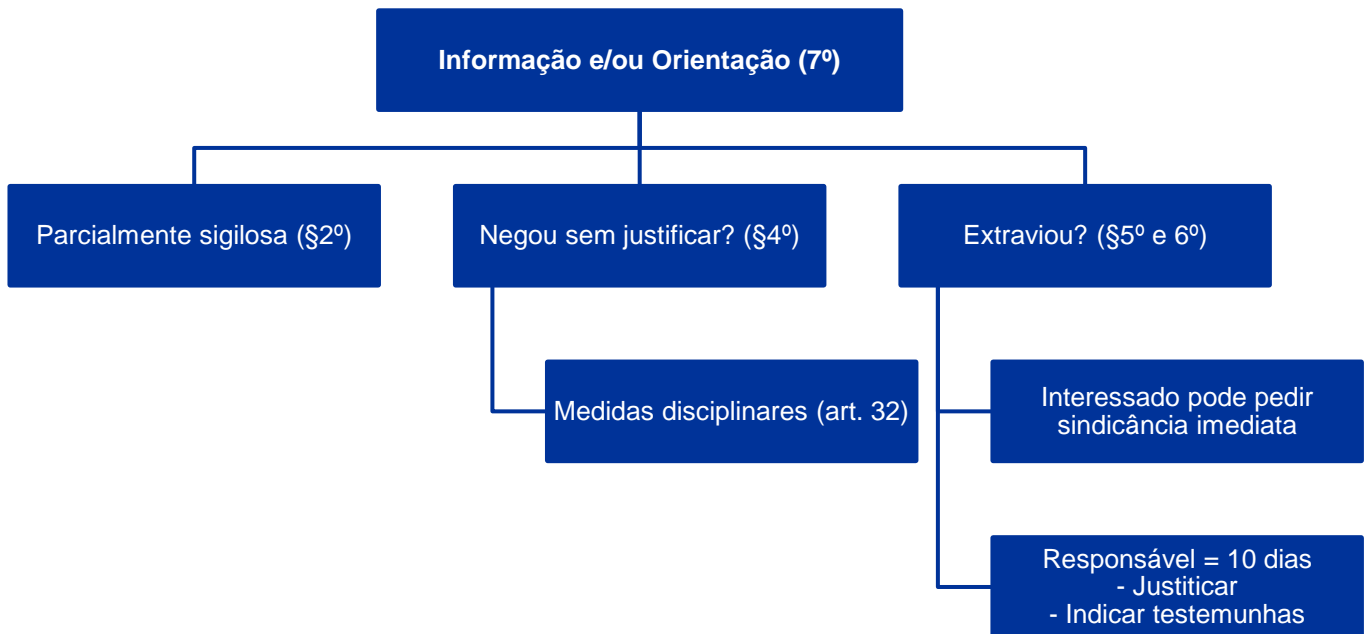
Informação e/ou Orientação (7º)

Parcialmente sigilosa (§2º)

Negou sem justificar? (§4º)

Extraviou? (§5º e 6º)

Medidas disciplinares (art. 32)

Interessado pode pedir sindicância imediata

Responsável = 10 dias
- Justificar
- Indicar testemunhas